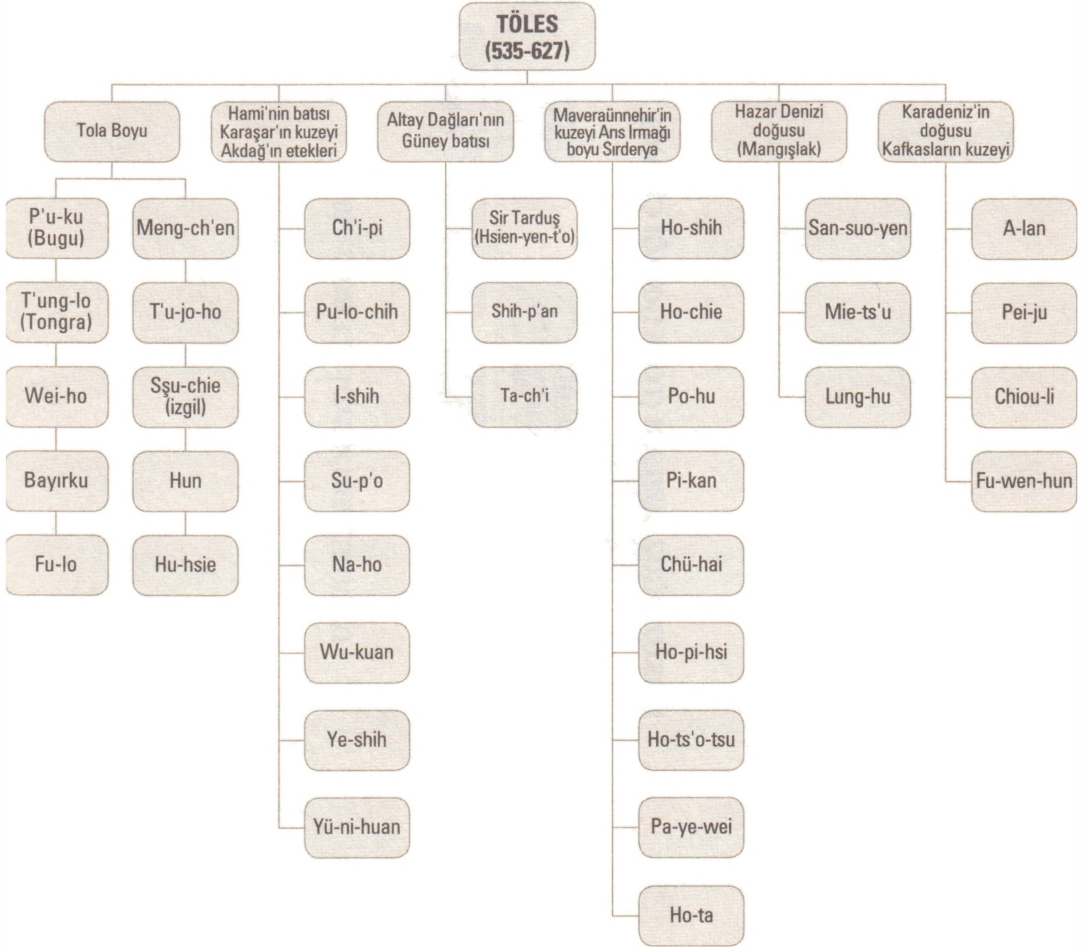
TÖLES
(535-627)

Tola Boyu

P'u-ku
(Bugu)

T'ung-lo
(Tongra)

Wei-ho

Bayırku

Fu-lo

Meng-ch'en

T'u-jo-ho

Sşu-chie
(izgil)

Hun

Hu-hsie

Hami'nin batısı
Karaşar'ın kuzeyi
Akdağ'ın etekleri

Ch'i-pi

Pu-lo-chih

İ-shih

Su-p'o

Na-ho

Wu-kuan

Ye-shih

Yü-ni-huan

Altay Dağları'nın
Güney batısı

Sir Tarduş
(Hsien-yen-t'o)

Shih-p'an

Ta-ch'i

Maveraünnehir'in
kuzeyi Ans Irmağı
boyu Sırderya

Ho-shih

Ho-chie

Po-hu

Pi-kan

Chü-hai

Ho-pi-hsi

Ho-ts'o-tsu

Pa-ye-wei

Ho-ta

Hazar Denizi
doğusu
(Mangışlak)

San-suo-yen

Mie-ts'u

Lung-hu

Karadeniz'in
doğusu
Kafkasların kuzeyi

A-lan

Pei-ju

Chiou-li

Fu-wen-hun